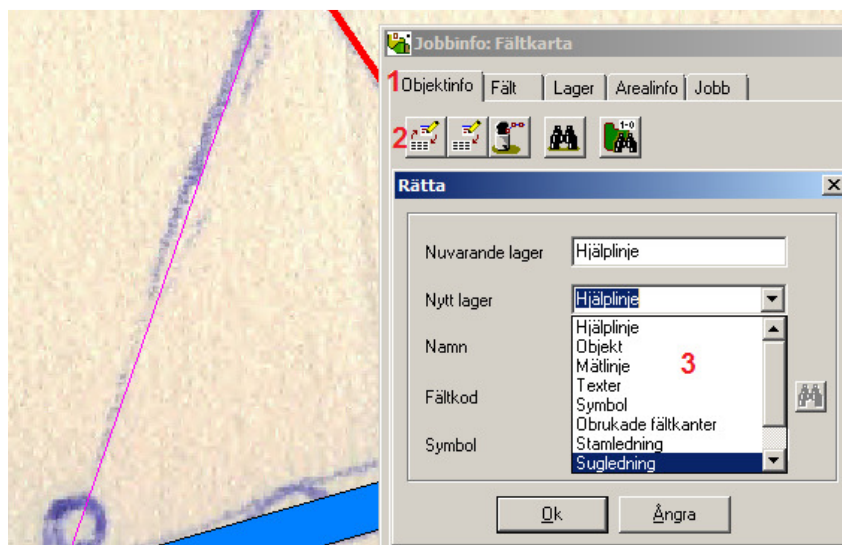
Jobbinfo: Fältkarta

1 Objektinfo | Fält | Lager | Arealinfo | Jobb

2

1-0

Rätta

Nuvarande lager: Hjälplinje

Nytt lager: Hjälplinje

Hjälplinje
Objekt
Mätlinje
Texter
Symbol
Obrukade fältkanter
Stamledning
Sugledning

3

Namn

Fältkod

Symbol

Ok

Ångra